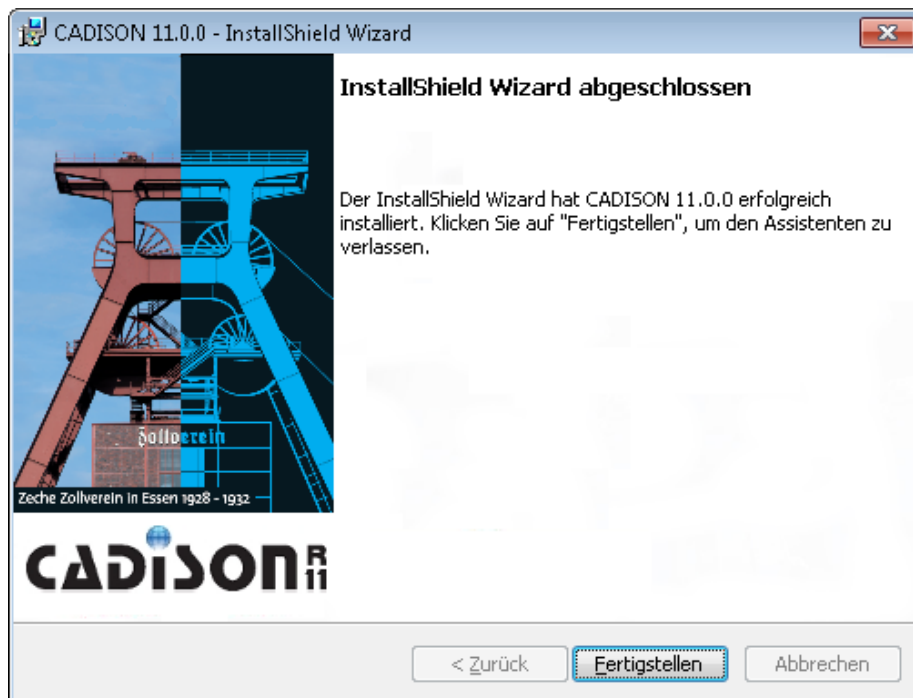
CADISON 11.0.0 - InstallShield Wizard

InstallShield Wizard abgeschlossen

Der InstallShield Wizard hat CADISON 11.0.0 erfolgreich installiert. Klicken Sie auf "Fertigstellen", um den Assistenten zu verlassen.

Zollverein

Zeche Zollverein in Essen 1928 - 1932

CADISON R11

< Zurück

Fertigstellen

Abbrechen